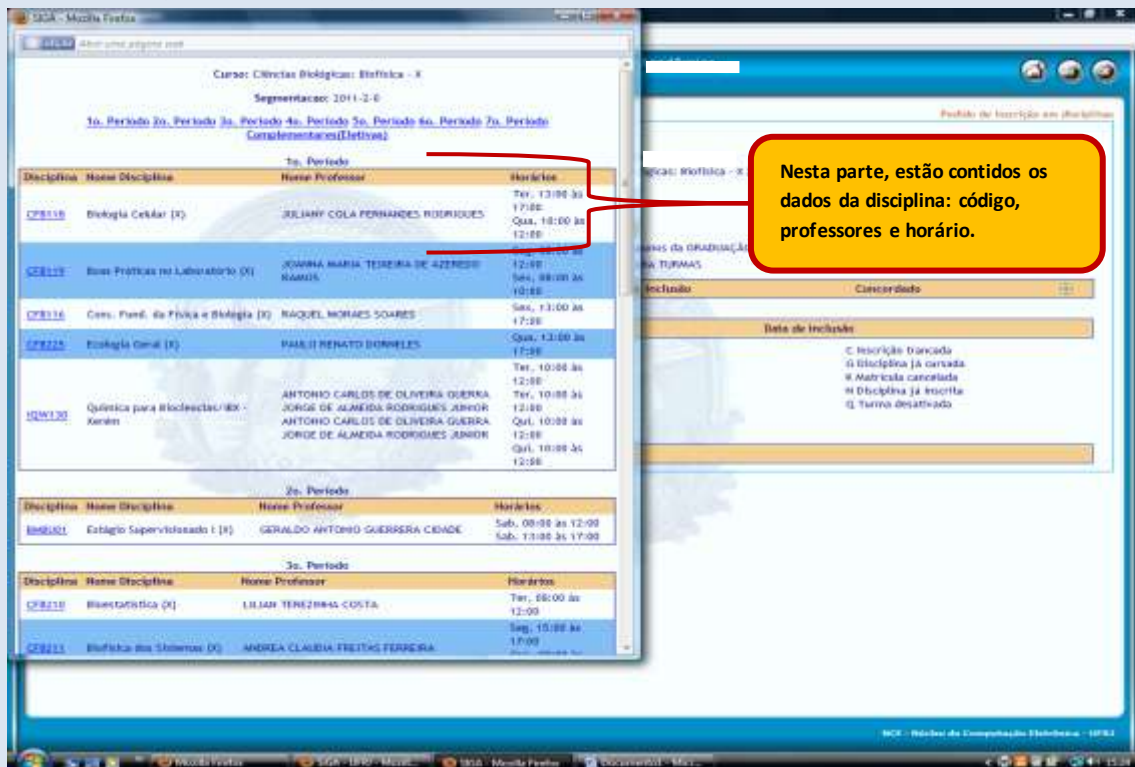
SIGA - Mozilla Firefox

Curso: Ciências Biológicas: Biofísica - X

Segmentacao: 2011-2-0

1o. Periodo 2o. Periodo 3o. Periodo 4o. Periodo 5o. Periodo 6o. Periodo 7o. Periodo Complementares(Eletivas)

1o. Periodo

| Disciplina | Nome Disciplina | Nome Professor | Horários |
|---|---|---|---|
| CFB110 | Biologia Celular (X) | JULIANY COLA FERNANDES RODRIGUES | Ter, 13:00 às 17:00 Qua, 10:00 às 12:00 |
| CFB119 | Boas Práticas no Laboratório (X) | JOANNA MARIA TEIXEIRA DE AZEREDO RAMOS | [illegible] 12:00 Sex, 08:00 às 10:00 |
| CFB116 | Cons. Fund. da Física e Biologia (X) | RAQUEL MORAES SOARES | Sex, 13:00 às 17:00 |
| CFB225 | Ecologia Geral (X) | PAULO RENATO DORNELES | Qua, 13:00 às 17:00 |
| IQW130 | Química para Biociências/IBX - Xerém | ANTONIO CARLOS DE OLIVEIRA GUERRA JORGE DE ALMEIDA RODRIGUES JUNIOR ANTONIO CARLOS DE OLIVEIRA GUERRA JORGE DE ALMEIDA RODRIGUES JUNIOR | Ter, 10:00 às 12:00 Ter, 10:00 às 12:00 Qui, 10:00 às 12:00 Qui, 10:00 às 12:00 |

2o. Periodo

| Disciplina | Nome Disciplina | Nome Professor | Horários |
|---|---|---|---|
| BMBU01 | Estágio Supervisionado I (X) | GERALDO ANTONIO GUERRERA CIDADE | Sab, 08:00 às 12:00 Sab, 13:00 às 17:00 |

3o. Periodo

| Disciplina | Nome Disciplina | Nome Professor | Horários |
|---|---|---|---|
| CFB210 | Bioestatística (X) | LILIAN TEREZINHA COSTA | Ter, 08:00 às 12:00 |
| CFB211 | Biofísica dos Sistemas (X) | ANDREA CLAUDIA FREITAS FERREIRA | Seg, 15:00 às 17:00 |

Pedido de Inscrição em disciplinas

Nesta parte, estão contidos os dados da disciplina: código, professores e horário.

Inclusão Concordado
Data de Inclusão
C Inscrição trancada
G Disciplina já cursada
R Matrícula cancelada
H Disciplina já inscrita
Q Turma desativada

NCE - Núcleo de Computação Eletrônica - UFRJ

Mozilla Firefox  SIGA - UFRJ - Mozill...  SIGA - Mozilla Firefox  Documento1 - Micr...